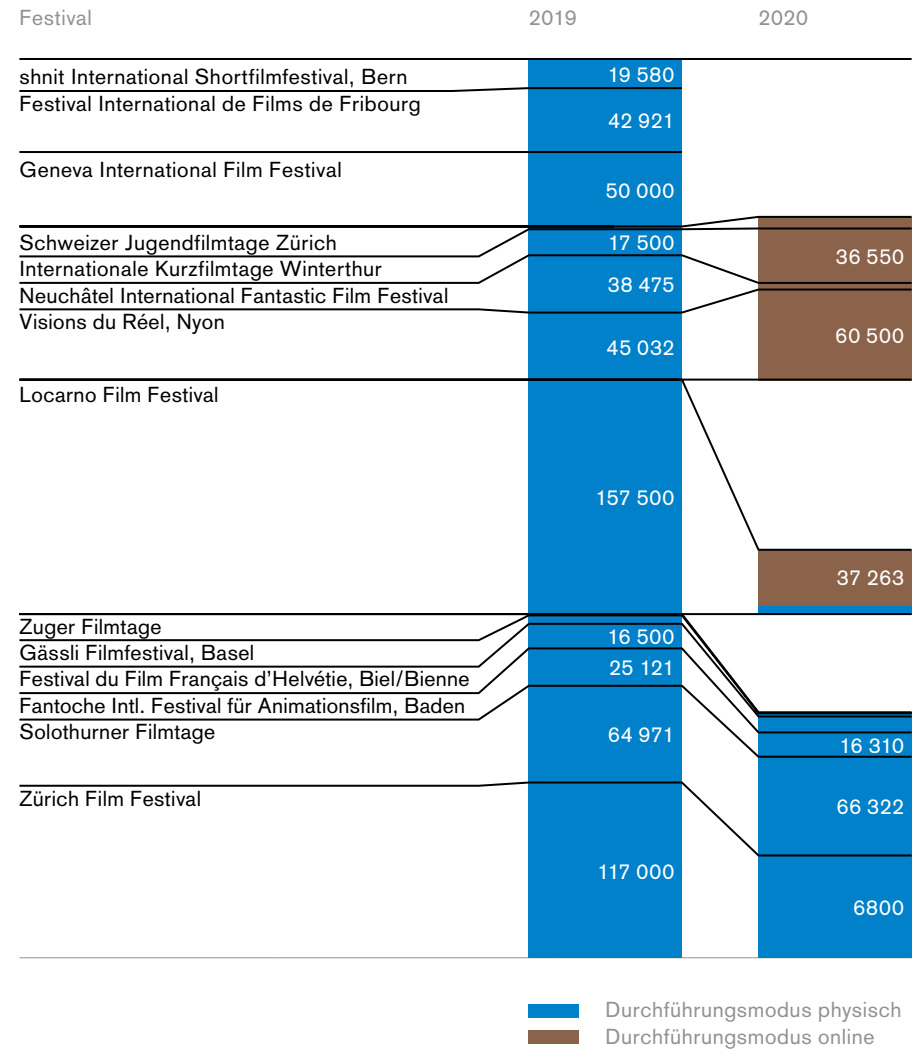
Festival 2019 2020

shnit International Shortfilmfestival, Bern
Festival International de Films de Fribourg
Geneva International Film Festival
Schweizer Jugendfilmtage Zürich
Internationale Kurzfilmtage Winterthur
Neuchâtel International Fantastic Film Festival
Visions du Réel, Nyon
Locarno Film Festival
Zuger Filmtage
Gässli Filmfestival, Basel
Festival du Film Français d'Helvétie, Biel/Bienne
Fantoche Intl. Festival für Animationsfilm, Baden
Solothurner Filmtage
Zürich Film Festival

19 580
42 921
50 000
17 500
38 475
45 032
157 500
16 500
25 121
64 971
117 000

36 550
60 500
37 263
16 310
66 322
6800

Durchführungsmodus physisch
Durchführungsmodus online